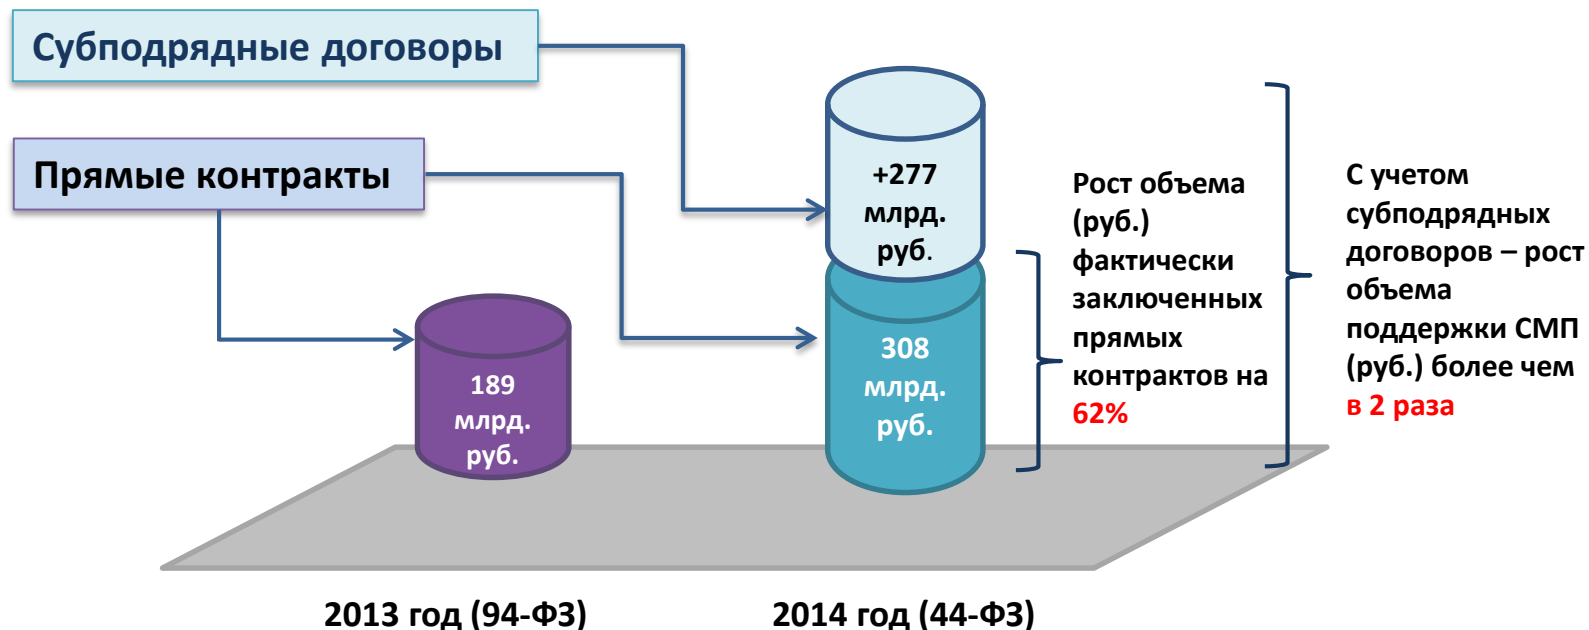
Субподрядные договоры

Прямые контракты

+277 млрд. руб.

308 млрд. руб.

189 млрд. руб.

Рост объема (руб.) фактически заключенных прямых контрактов на 62%

С учетом субподрядных договоров – рост объема поддержки СМП (руб.) более чем в 2 раза

2013 год (94-ФЗ)

2014 год (44-ФЗ)